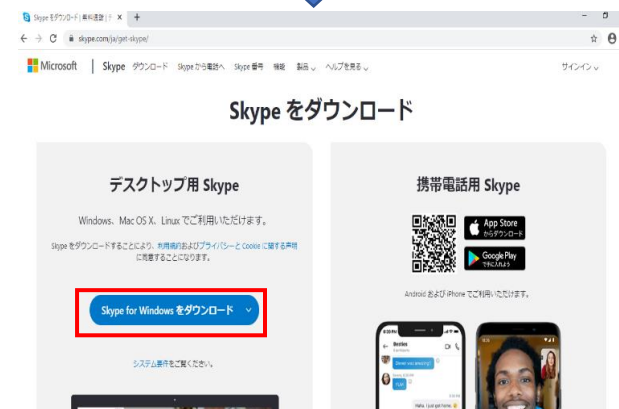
Skype をダウンロード | 無料通話 | F ×

skype.com/ja/get-skype/

Microsoft | Skype ダウンロード Skype から電話へ Skype 番号 機能 製品 ヘルプを見る

サインイン

Skype をダウンロード

デスクトップ用 Skype

Windows、Mac OS X、Linux でご利用いただけます。

Skype をダウンロードすることにより、利用規約およびプライバシーと Cookie に関する声明に同意することになります。

Skype for Windows をダウンロード

システム要件をご確認ください。

携帯電話用 Skype

App Store からダウンロード

Google Play で手に入れよう

Android および iPhone でご利用いただけます。

Besties

Hello, I just got home.